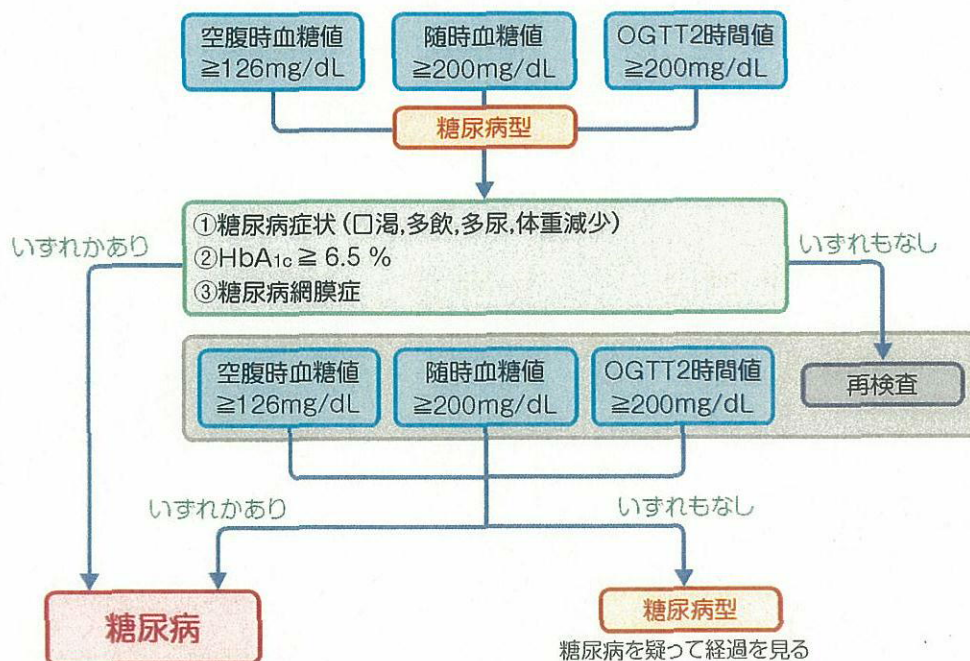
空腹時血糖値 ≧126mg/dL

随時血糖値 ≧200mg/dL

OGTT2時間値 ≧200mg/dL

糖尿病型

①糖尿病症状（口渇,多飲,多尿,体重減少）
②HbA1c ≧ 6.5 %
③糖尿病網膜症

いずれかあり

いずれもなし

空腹時血糖値 ≧126mg/dL

随時血糖値 ≧200mg/dL

OGTT2時間値 ≧200mg/dL

再検査

いずれかあり

いずれもなし

糖尿病

糖尿病型

糖尿病を疑って経過を見る